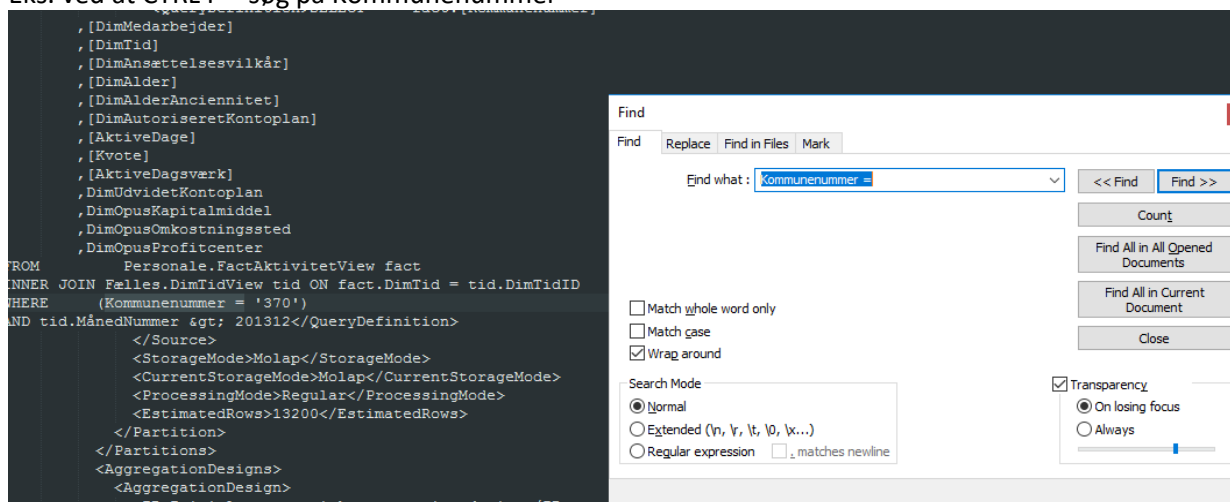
Eks. ved at CTRL+F søg på Kommunenummer

,[DimMedarbejder]
,[DimTid]
,[DimAnsættelsesvilkår]
,[DimAlder]
,[DimAlderAnciennitet]
,[DimAutoriseretKontoplan]
,[AktiveDage]
,[Kvote]
,[AktiveDagsværk]
,DimUdvidetKontoplan
,DimOpusKapitalmiddel
,DimOpusOmkostningssted
,DimOpusProfitcenter
FROM Personale.FactAktivitetView fact
INNER JOIN Fælles.DimTidView tid ON fact.DimTid = tid.DimTidID
WHERE (Kommunenummer = '370')
AND tid.MånedNummer &gt; 201312</QueryDefinition>
</Source>
<StorageMode>Molap</StorageMode>
<CurrentStorageMode>Molap</CurrentStorageMode>
<ProcessingMode>Regular</ProcessingMode>
<EstimatedRows>13200</EstimatedRows>
</Partition>
</Partitions>
<AggregationDesigns>
<AggregationDesign>

Find

Find | Replace | Find in Files | Mark

Find what : Kommunenummer =

<< Find | Find >>

Count

Find All in All Opened Documents

Find All in Current Document

Close

Match whole word only
Match case
Wrap around

Search Mode
Normal
Extended (\n, \r, \t, \0, \x...)
Regular expression . matches newline

Transparency
On losing focus
Always